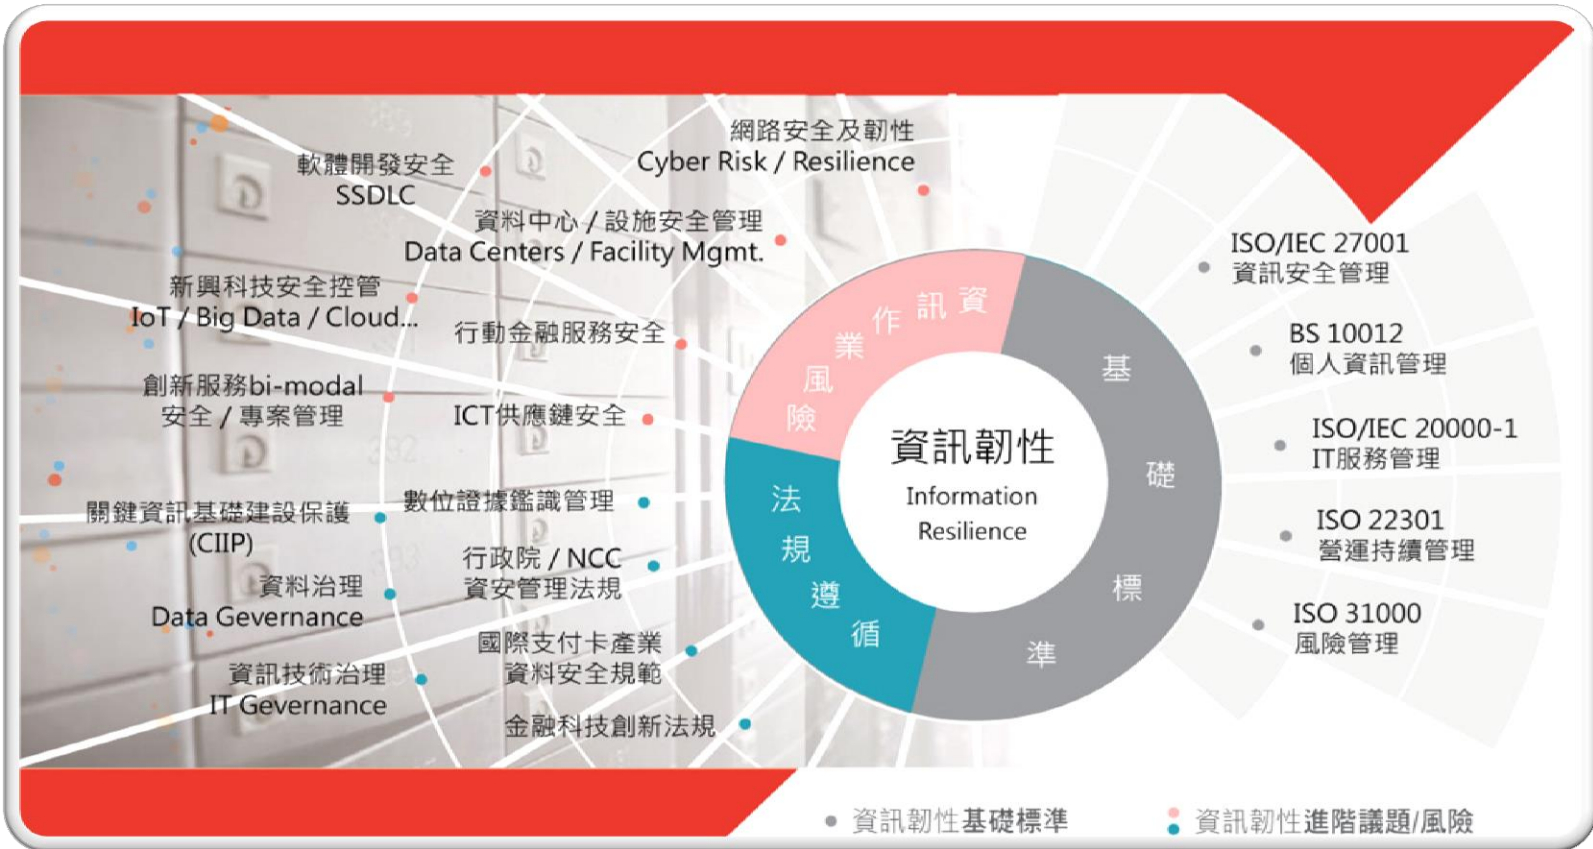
網路安全及韌性
Cyber Risk / Resilience

軟體開發安全
SSDLC

資料中心 / 設施安全管理
Data Centers / Facility Mgmt.

新興科技安全控管
IoT / Big Data / Cloud...

行動金融服務安全

創新服務bi-modal
安全 / 專案管理

ICT供應鏈安全

數位證據鑑識管理

關鍵資訊基礎建設保護
(CIIP)

行政院 / NCC
資安管理法規

資料治理
Data Gevernance

國際支付卡產業
資料安全規範

資訊技術治理
IT Gevernance

金融科技創新法規

資訊作業風險

法規遵循

基礎標準

資訊韌性
Information
Resilience

ISO/IEC 27001
資訊安全管理

BS 10012
個人資訊管理

ISO/IEC 20000-1
IT服務管理

ISO 22301
營運持續管理

ISO 31000
風險管理

資訊韌性基礎標準
資訊韌性進階議題/風險